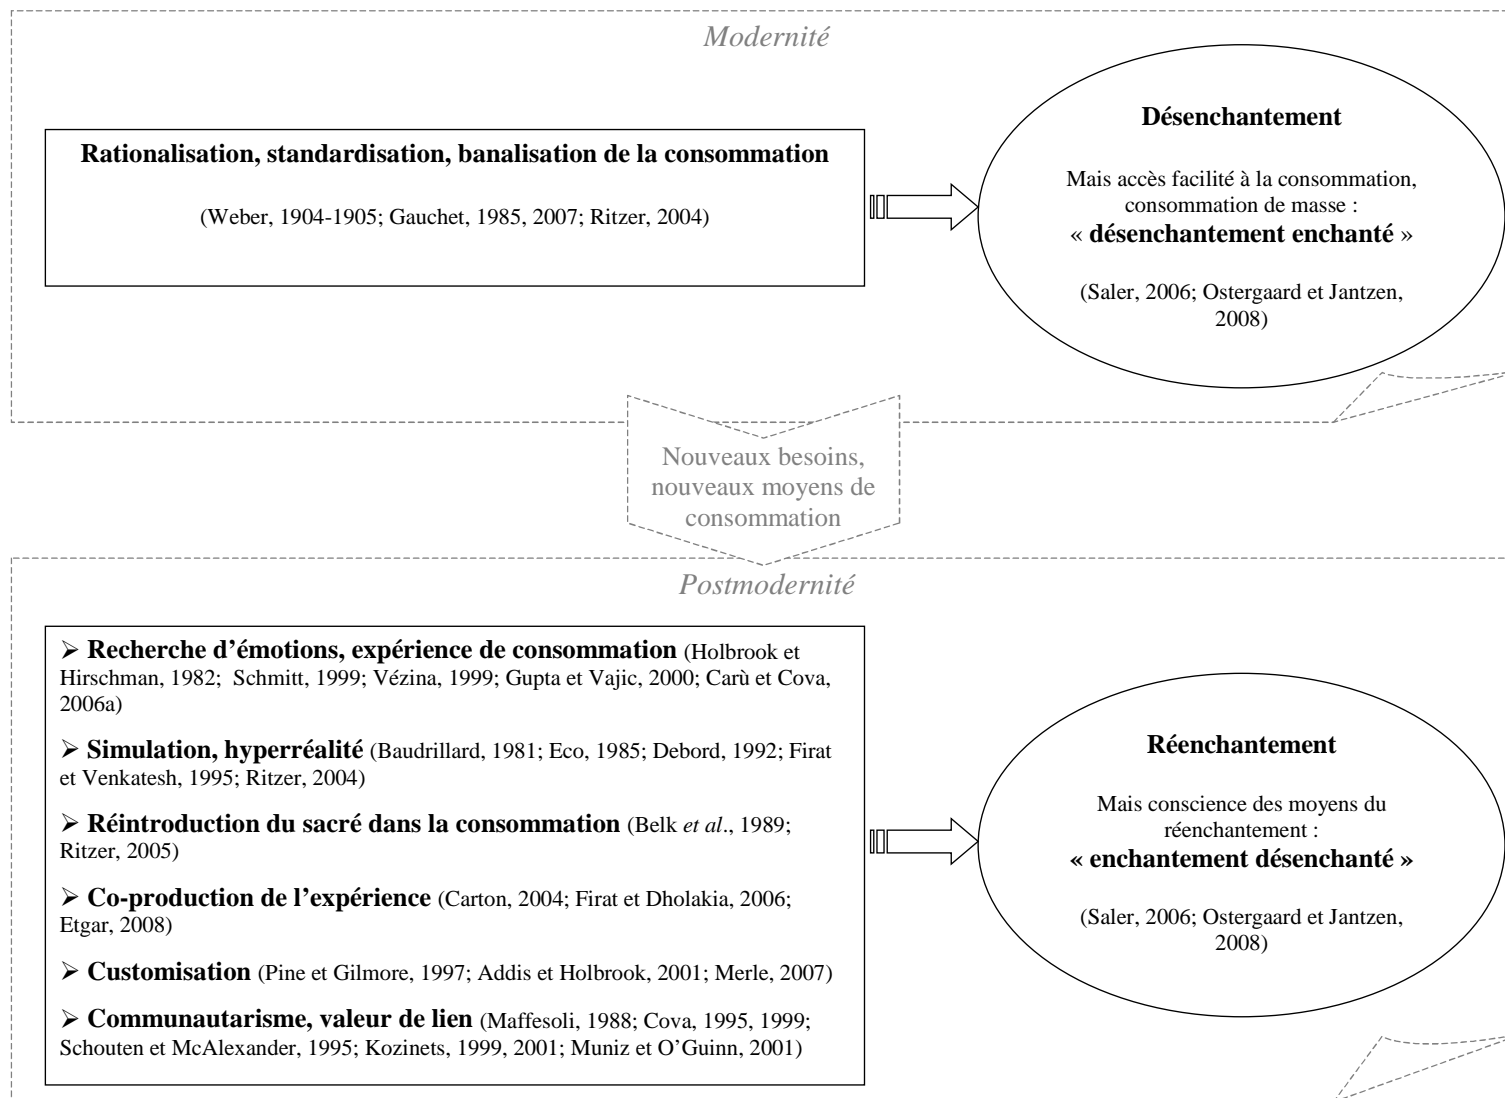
Modernité

**Rationalisation, standardisation, banalisation de la consommation**

(Weber, 1904-1905; Gauchet, 1985, 2007; Ritzer, 2004)

**Désenchantement**

Mais accès facilité à la consommation, consommation de masse : « **désenchantement enchanté** »

(Saler, 2006; Ostergaard et Jantzen, 2008)

Nouveaux besoins, nouveaux moyens de consommation

Postmodernité

➢ **Recherche d'émotions, expérience de consommation** (Holbrook et Hirschman, 1982; Schmitt, 1999; Vézina, 1999; Gupta et Vajic, 2000; Carù et Cova, 2006a)

➢ **Simulation, hyperréalité** (Baudrillard, 1981; Eco, 1985; Debord, 1992; Firat et Venkatesh, 1995; Ritzer, 2004)

➢ **Réintroduction du sacré dans la consommation** (Belk *et al*., 1989; Ritzer, 2005)

➢ **Co-production de l'expérience** (Carton, 2004; Firat et Dholakia, 2006; Etgar, 2008)

➢ **Customisation** (Pine et Gilmore, 1997; Addis et Holbrook, 2001; Merle, 2007)

➢ **Communautarisme, valeur de lien** (Maffesoli, 1988; Cova, 1995, 1999; Schouten et McAlexander, 1995; Kozinets, 1999, 2001; Muniz et O'Guinn, 2001)

**Réenchantement**

Mais conscience des moyens du réenchantement :
**« enchantement désenchanté »**

(Saler, 2006; Ostergaard et Jantzen, 2008)